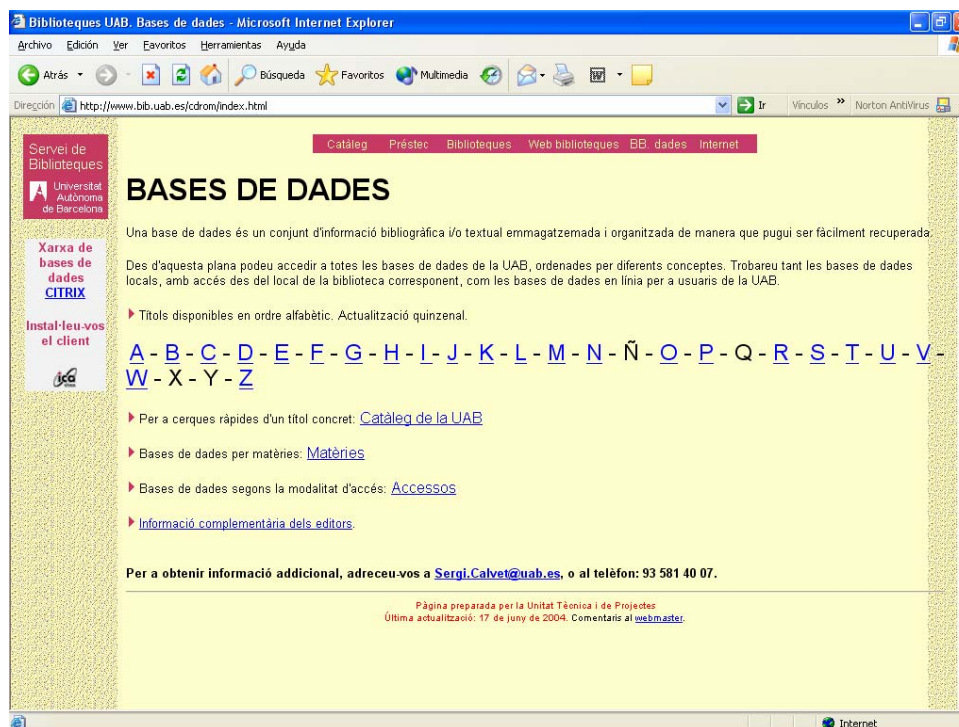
Biblioteques UAB. Bases de dades - Microsoft Internet Explorer

Archivo Edición Ver Favoritos Herramientas Ayuda

Atrás Búsqueda Favoritos Multimedia

Dirección http://www.bib.uab.es/cdrom/index.html Ir Vínculos » Norton AntiVirus

Servei de Biblioteques

Universitat Autònoma de Barcelona

Xarxa de bases de dades CITRIX

Instal·leu-vos el client

ica

Catàleg Préstec Biblioteques Web biblioteques BB. dades Internet

BASES DE DADES

Una base de dades és un conjunt d'informació bibliogràfica i/o textual emmagatzemada i organitzada de manera que pugui ser fàcilment recuperada.

Des d'aquesta plana podeu accedir a totes les bases de dades de la UAB, ordenades per diferents conceptes. Trobareu tant les bases de dades locals, amb accés des del local de la biblioteca corresponent, com les bases de dades en línia per a usuaris de la UAB.

Títols disponibles en ordre alfabètic. Actualització quinzenal.

A - B - C - D - E - F - G - H - I - J - K - L - M - N - Ñ - O - P - Q - R - S - T - U - V - W - X - Y - Z

Per a cerques ràpides d'un títol concret: Catàleg de la UAB

Bases de dades per matèries: Matèries

Bases de dades segons la modalitat d'accés: Accessos

Informació complementària dels editors.

Per a obtenir informació addicional, adreceu-vos a Sergi.Calvet@uab.es, o al telèfon: 93 581 40 07.

Pàgina preparada per la Unitat Tècnica i de Projectes
Última actualització: 17 de juny de 2004. Comentaris al webmaster.

Internet